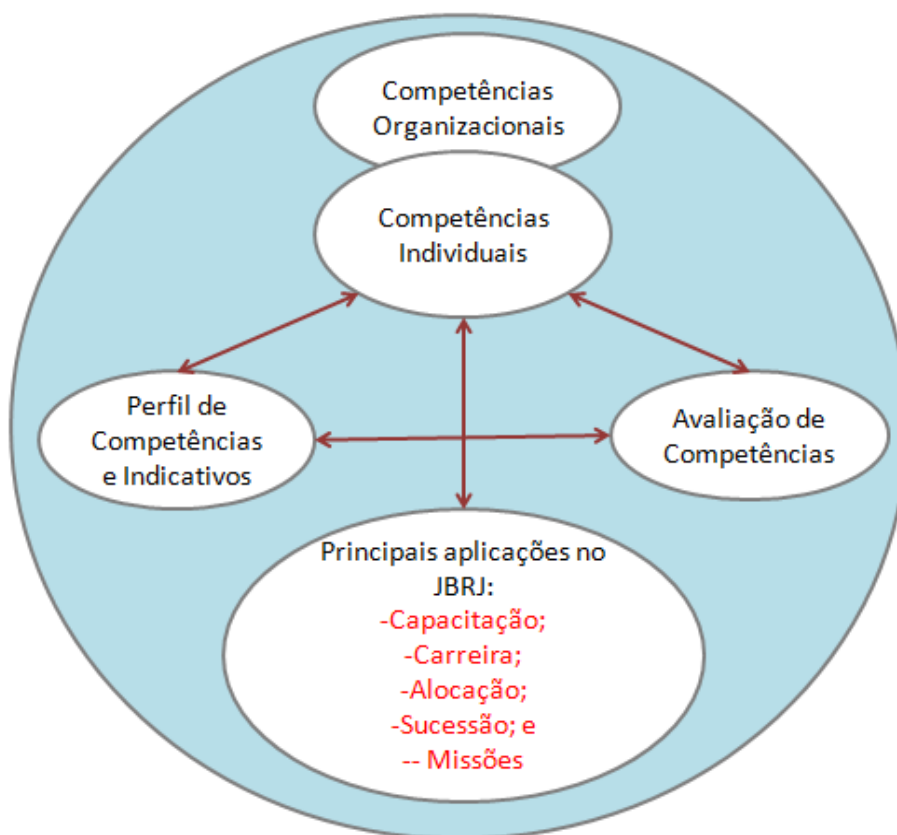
Competências Organizacionais

Competências Individuais

Perfil de Competências e Indicativos

Avaliação de Competências

Principais aplicações no JBRJ:
-Capacitação;
-Carreira;
-Alocação;
-Sucessão; e
-- Missões